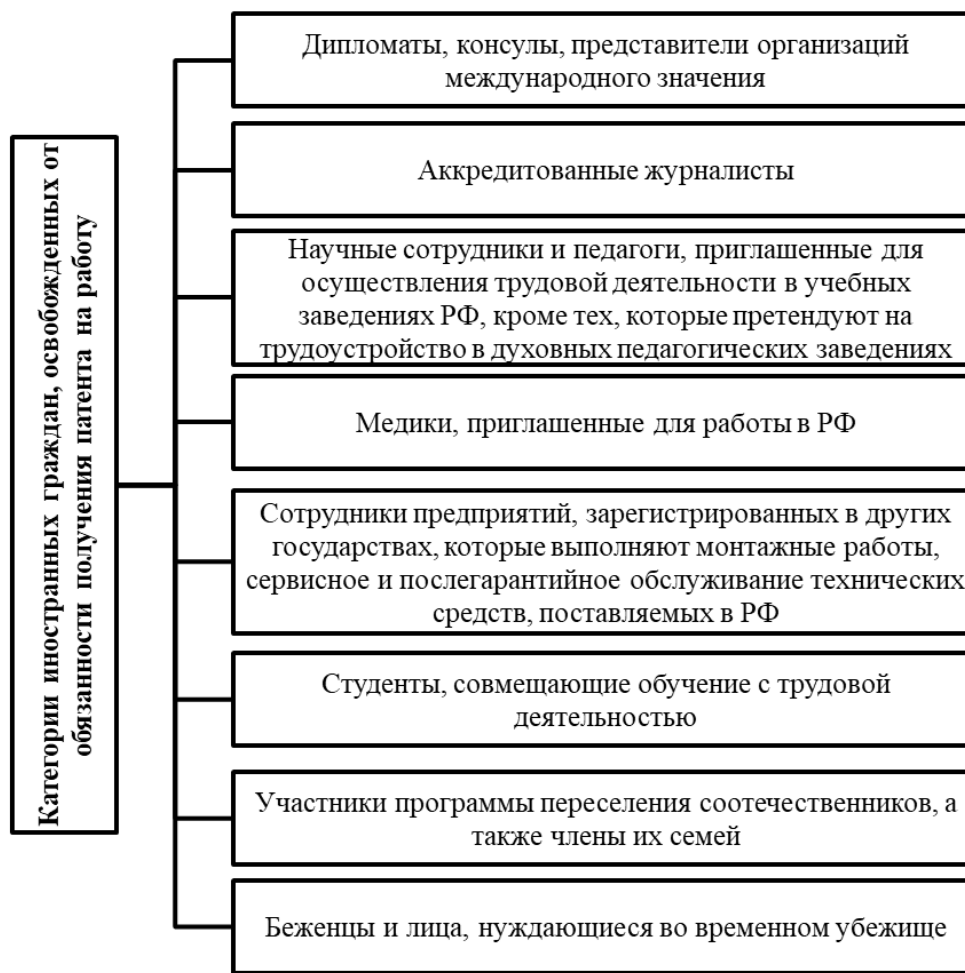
Категории иностранных граждан, освобожденных от обязанности получения патента на работу

Дипломаты, консулы, представители организаций международного значения

Аккредитованные журналисты

Научные сотрудники и педагоги, приглашенные для осуществления трудовой деятельности в учебных заведениях РФ, кроме тех, которые претендуют на трудоустройство в духовных педагогических заведениях

Медики, приглашенные для работы в РФ

Сотрудники предприятий, зарегистрированных в других государствах, которые выполняют монтажные работы, сервисное и послегарантийное обслуживание технических средств, поставляемых в РФ

Студенты, совмещающие обучение с трудовой деятельностью

Участники программы переселения соотечественников, а также члены их семей

Беженцы и лица, нуждающиеся во временном убежище